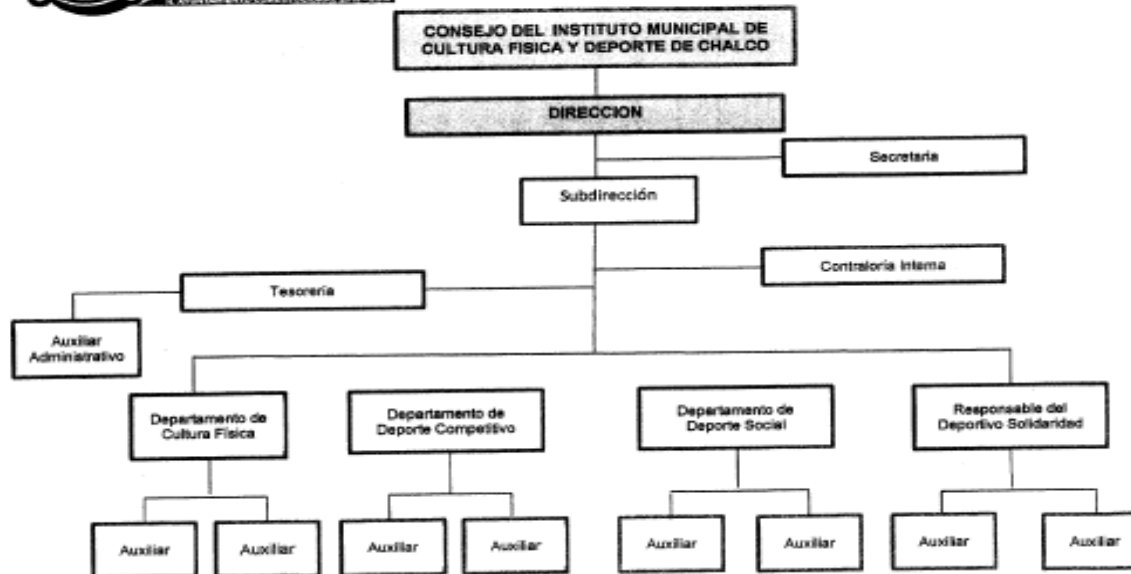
CONSEJO DEL INSTITUTO MUNICIPAL DE CULTURA FISICA Y DEPORTE DE CHALCO

DIRECCION

Secretaria

Subdirección

Contraloria Interna

Tesoreria

Auxiliar Administrativo

Departamento de Cultura Fisica

Departamento de Deporte Competitivo

Departamento de Deporte Social

Responsable del Deportivo Solidaridad

Auxiliar

Auxiliar

Auxiliar

Auxiliar

Auxiliar

Auxiliar

Auxiliar

Auxiliar